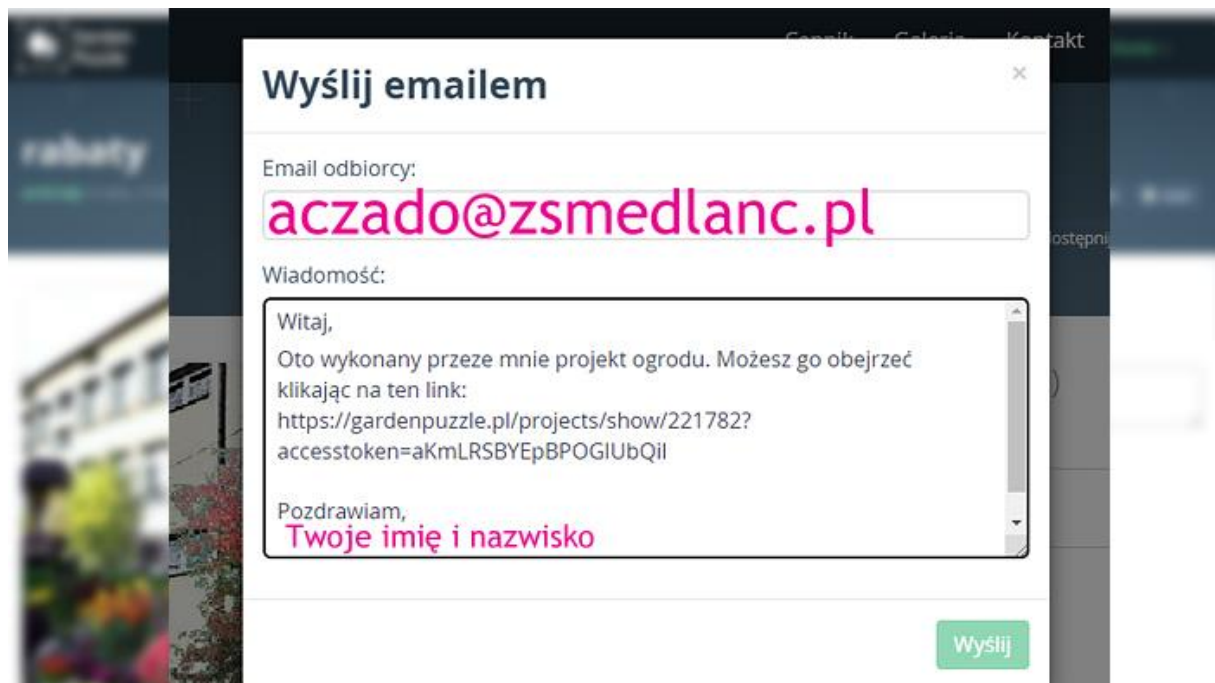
Galeria Kontakt

Wyślij emailem

×

Email odbiorcy:

aczado@zsmedlanc.pl

Wiadomość:

Witaj,

Oto wykonany przeze mnie projekt ogrodu. Możesz go obejrzeć klikając na ten link:
https://gardenpuzzle.pl/projects/show/221782?accesstoken=aKmLRSBYEpBPOGIUbQil

Pozdrawiam,
Twoje imię i nazwisko

Wyślij

rabaty

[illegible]

Udostępnij